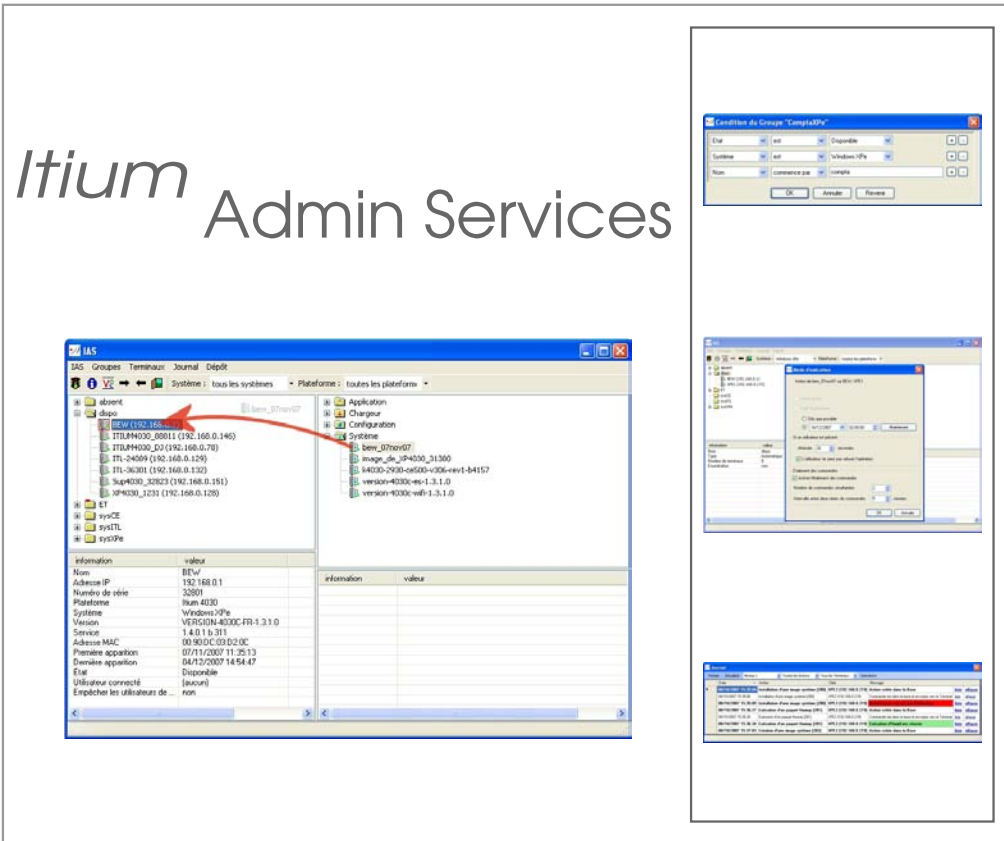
Itium Admin Services

IAS
IAS Groupes Terminaux Journal Dépôt
Système : tous les systèmes Plateforme : toutes les plateformes
absent
dispo
BEW (192.168.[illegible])
ITIUM4030_08011 (192.168.0.146)
ITIUM4030_DJ (192.168.0.78)
ITL-24509 (192.168.0.129)
ITL-36301 (192.168.0.132)
Sup4030_32823 (192.168.0.151)
XP4030_1231 (192.168.0.128)
ET
sysCE
sysITL
sysXPe
bew_07nov07
Application
Chargeur
Configuration
Système
bew_07nov07
image_de_XP4030_31380
k4030-2930-ce500-v306-rev1-b4157
version-4030c-es-1.3.1.0
version-4030c-wifi-1.3.1.0

| information | valeur |
|---|---|
| Nom | BEW |
| Adresse IP | 192.168.0.1 |
| Numéro de série | 32801 |
| Plateforme | Itium 4030 |
| Système | WindowsXPe |
| Version | VERSION-4030C-FR-1.3.1.0 |
| Service | 1.4.0.1 b.311 |
| Adresse MAC | 00:90:DC:03:D2:0C |
| Première apparition | 07/11/2007 11:35:13 |
| Dernière apparition | 04/12/2007 14:54:47 |
| Etat | Disponible |
| Utilisateur connecté | (aucun) |
| Empêcher les utilisateurs de ... | non |

| information | valeur |
|---|---|

Condition du Groupe "ComptaXPe"
Etat est Disponible
Système est Windows XPe
Nom commence par compta
OK Annuler Revenir